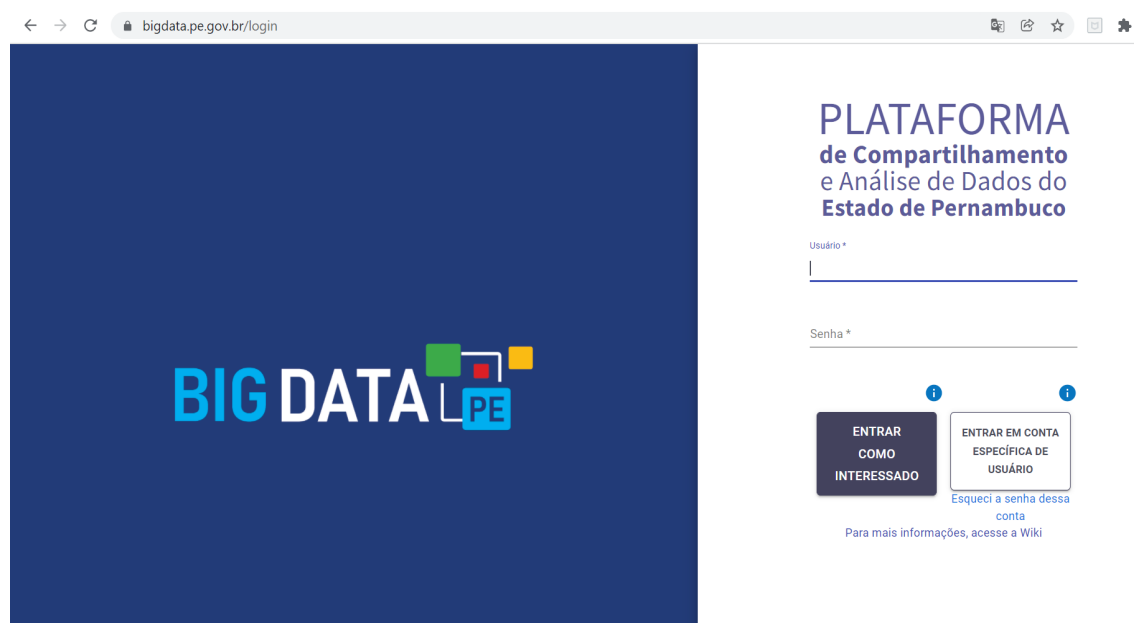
bigdata.pe.gov.br/login

BIG DATA PE

PLATAFORMA
de Compartilhamento
e Análise de Dados do
Estado de Pernambuco

Usuário *

Senha *

ENTRAR COMO INTERESSADO

ENTRAR EM CONTA ESPECÍFICA DE USUÁRIO

Esqueci a senha dessa conta

Para mais informações, acesse a Wiki